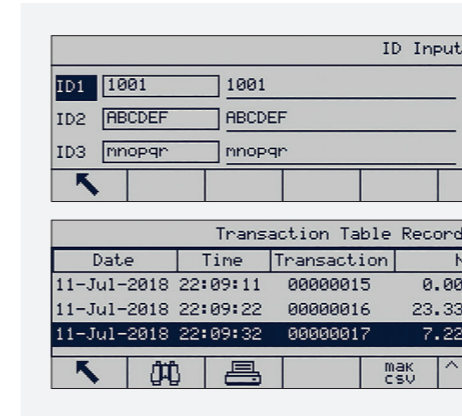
ID Input

ID1 1001 1001
ID2 ABCDEF ABCDEF
ID3 mnopqr mnopqr

Transaction Table Record

| Date | Time | Transaction | N |
|---|---|---|---|
| 11-Jul-2018 | 22:09:11 | 00000015 | 0.00 |
| 11-Jul-2018 | 22:09:22 | 00000016 | 23.33 |
| 11-Jul-2018 | 22:09:32 | 00000017 | 7.22 |

mak csv